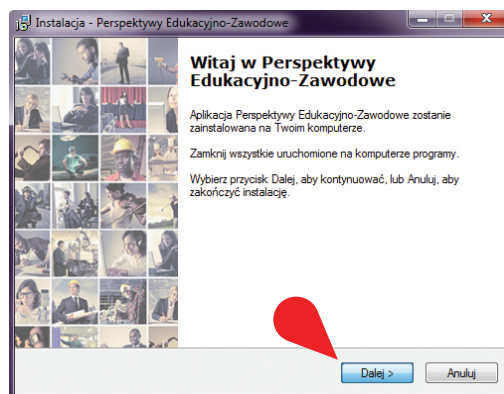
Instalacja - Perspektywy Edukacyjno-Zawodowe

Witaj w Perspektywy Edukacyjno-Zawodowe

Aplikacja Perspektywy Edukacyjno-Zawodowe zostanie zainstalowana na Twoim komputerze.

Zamknij wszystkie uruchomione na komputerze programy.

Wybierz przycisk Dalej, aby kontynuować, lub Anuluj, aby zakończyć instalację.

Dalej >
Anuluj